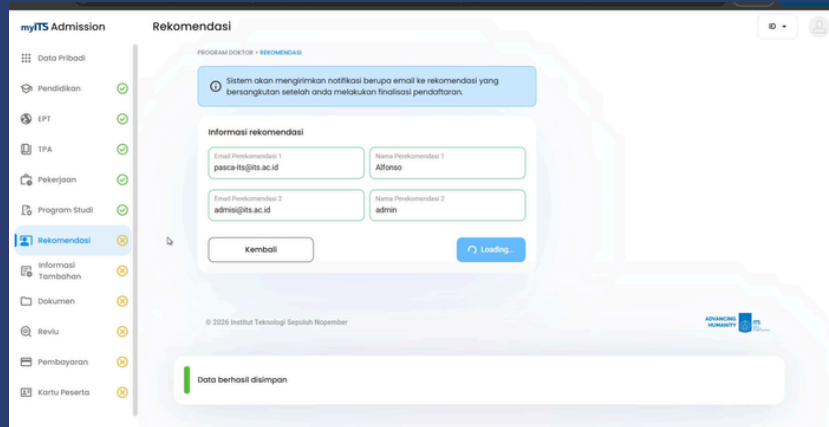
myITS Admission

Rekomendasi

ID

Data Pribadi
Pendidikan
EPT
TPA
Pekerjaan
Program Studi
Rekomendasi
Informasi Tambahan
Dokumen
Reviu
Pembayaran
Kartu Peserta

PROGRAM DOKTOR > REKOMENDASI

Sistem akan mengirimkan notifikasi berupa email ke rekomendasi yang bersangkutan setelah anda melakukan finalisasi pendaftaran.

Informasi rekomendasi

Email Perekomendasi 1
pasca-its@its.ac.id

Nama Perekomendasi 1
Alfonso

Email Perekomendasi 2
admisi@its.ac.id

Nama Perekomendasi 2
admin

Kembali

Loading...

© 2026 Institut Teknologi Sepuluh Nopember

ADVANCING HUMANITY ITS

Data berhasil disimpan